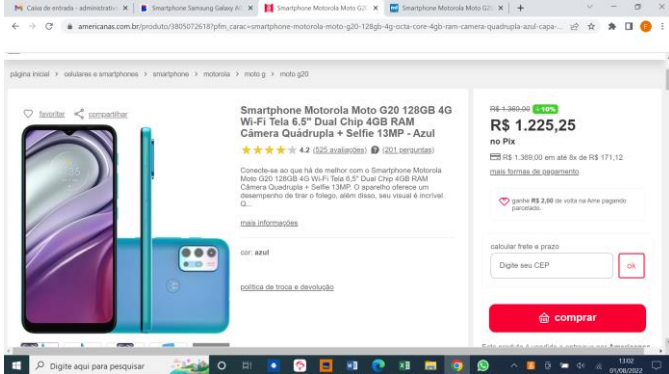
Caixa de entrada - administratio ×
Smartphone Samsung Galaxy A ×
Smartphone Motorola Moto G2 ×
Smartphone Motorola Moto G2 ×
+

americanas.com.br/produto/3805072618?pfm_carac=smartphone-motorola-moto-g20-128gb-4g-octa-core-4gb-ram-camera-quadrupla-azul-capa-...

página inicial > celulares e smartphones > smartphone > motorola > moto g > moto g20

favoritar
compartilhar

Smartphone Motorola Moto G20 128GB 4G Wi-Fi Tela 6.5" Dual Chip 4GB RAM Câmera Quádrupla + Selfie 13MP - Azul

4.2 (525 avaliações) (201 perguntas)

Conecte-se ao que há de melhor com o Smartphone Motorola Moto G20 128GB 4G Wi-Fi Tela 6.5" Dual Chip 4GB RAM Câmera Quadrupla + Selfie 13MP. O aparelho oferece um desempenho de tirar o fôlego, além disso, seu visual é incrível. O...

mais informações

cor: azul

política de troca e devolução

R$ 1.369,00 -10%
R$ 1.225,25
no Pix

R$ 1.369,00 em até 8x de R$ 171,12
mais formas de pagamento

ganhe R$ 2,00 de volta na Ame pagando parcelado.

calcular frete e prazo
Digite seu CEP
ok

comprar

Digite aqui para pesquisar

13:02
01/08/2022